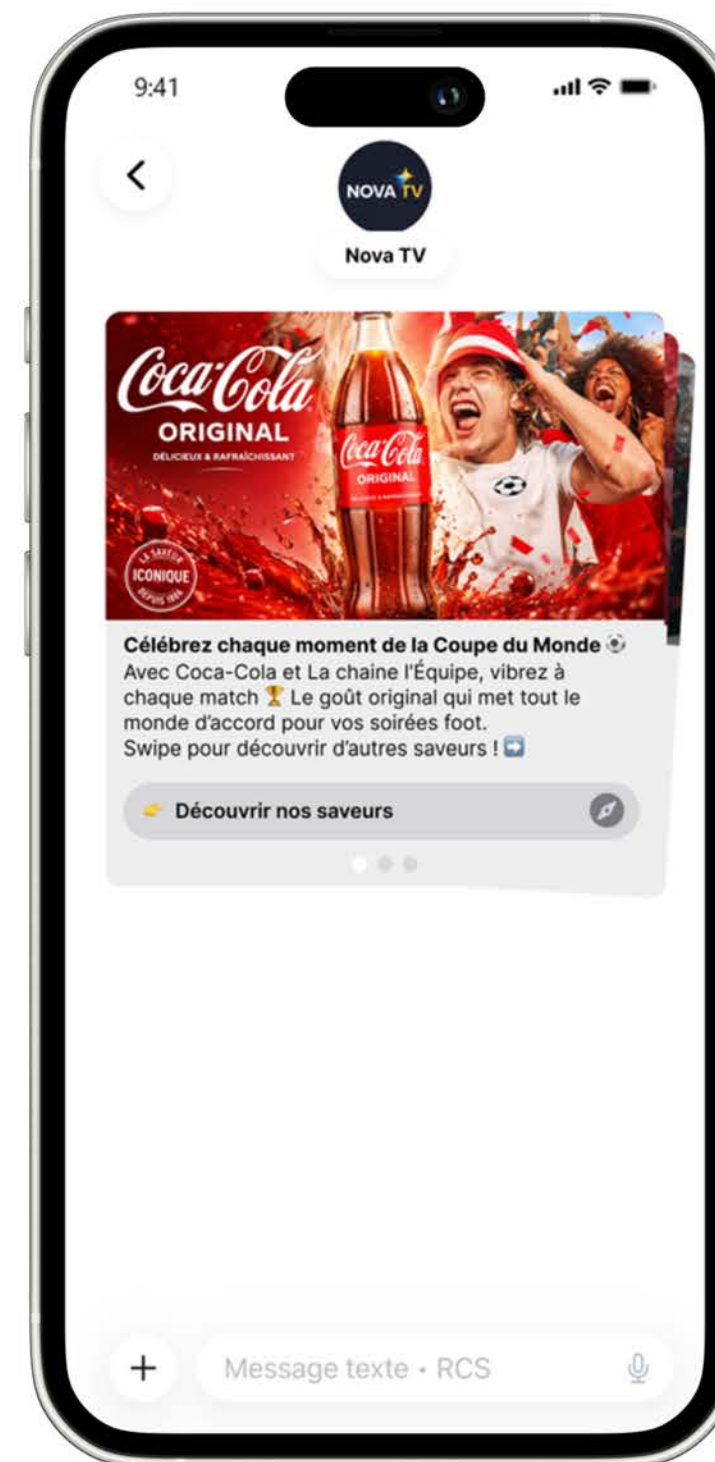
9:41

<

NOVA TV

Nova TV

Coca-Cola
ORIGINAL
DÉLICIEUX & RAFRAÎCHISSANT

Coca-Cola
ORIGINAL

LA SAVEUR
ICONIQUE
DEPUIS 1886

Célébrez chaque moment de la Coupe du Monde ⚽
Avec Coca-Cola et La chaine l'Équipe, vibrez à chaque match 🏆 Le goût original qui met tout le monde d'accord pour vos soirées foot.
Swipe pour découvrir d'autres saveurs ! ➡️

👉 Découvrir nos saveurs

+ Message texte • RCS